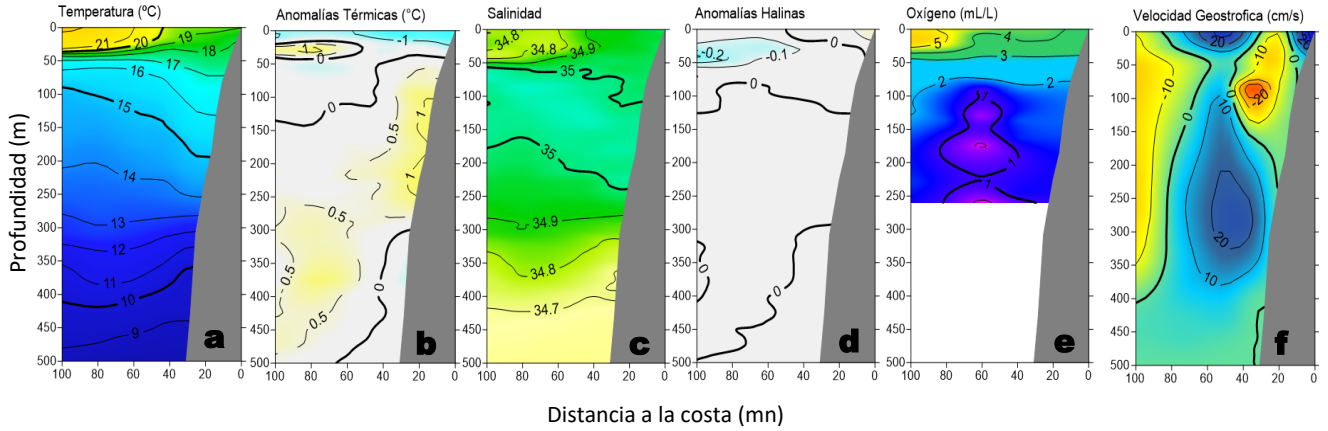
Temperatura (ºC)

Anomalías Térmicas (°C)

Salinidad

Anomalías Halinas

Oxígeno (mL/L)

Velocidad Geostrofica (cm/s)

Profundidad (m)

0
50
100
150
200
250
300
350
400
450
500

21 20 19 18 17 16 15 14 13 12 11 10 9

a

1 -1 0 0 0.5 1 1 0.5 0.5 0.5

b

34.8 34.8 34.9 35 35 34.9 34.8 34.7

c

-0.2 -0.1 0 0 0 0

d

5 4 3 2 2 1 1

e

-10 -10 -20 20 0 0 10 20 10

f

100 80 60 40 20 0

Distancia a la costa (mn)